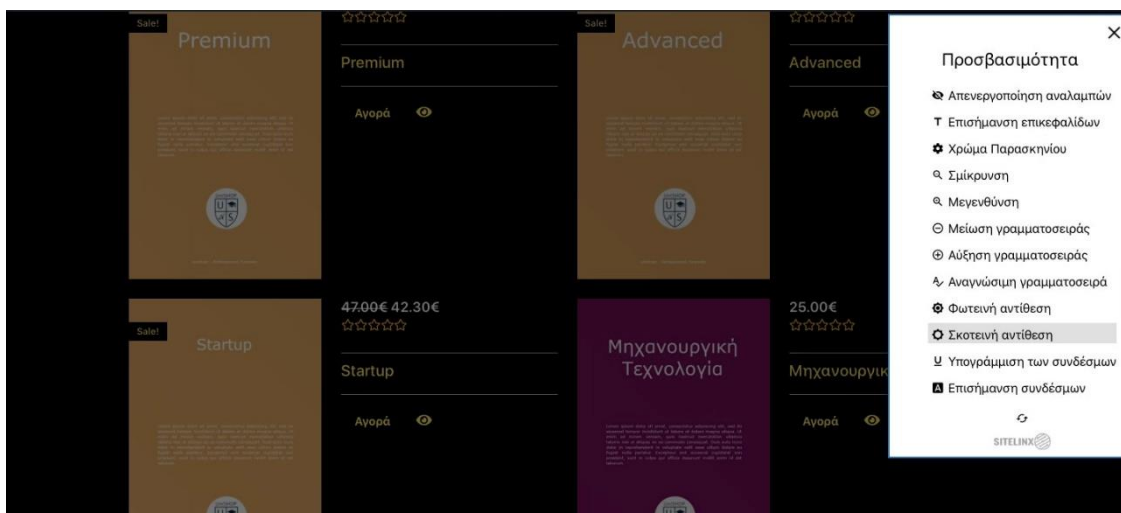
Sale!

Premium

Premium

Αγορά

Sale!

Advanced

Advanced

Αγορά

Sale!

Startup

~~47.00€~~ 42.30€

Startup

Αγορά

Μηχανουργική Τεχνολογία

25.00€

Μηχανουργικ

Αγορά

×

Προσβασιμότητα

Απενεργοποίηση αναλαμπών
Επισήμανση επικεφαλίδων
Χρώμα Παρασκηνίου
Σμίκρυνση
Μεγενθύνση
Μείωση γραμματοσειράς
Αύξηση γραμματοσειράς
Αναγνώσιμη γραμματοσειρά
Φωτεινή αντίθεση
Σκοτεινή αντίθεση
Υπογράμμιση των συνδέσμων
Επισήμανση συνδέσμων

SITELINX